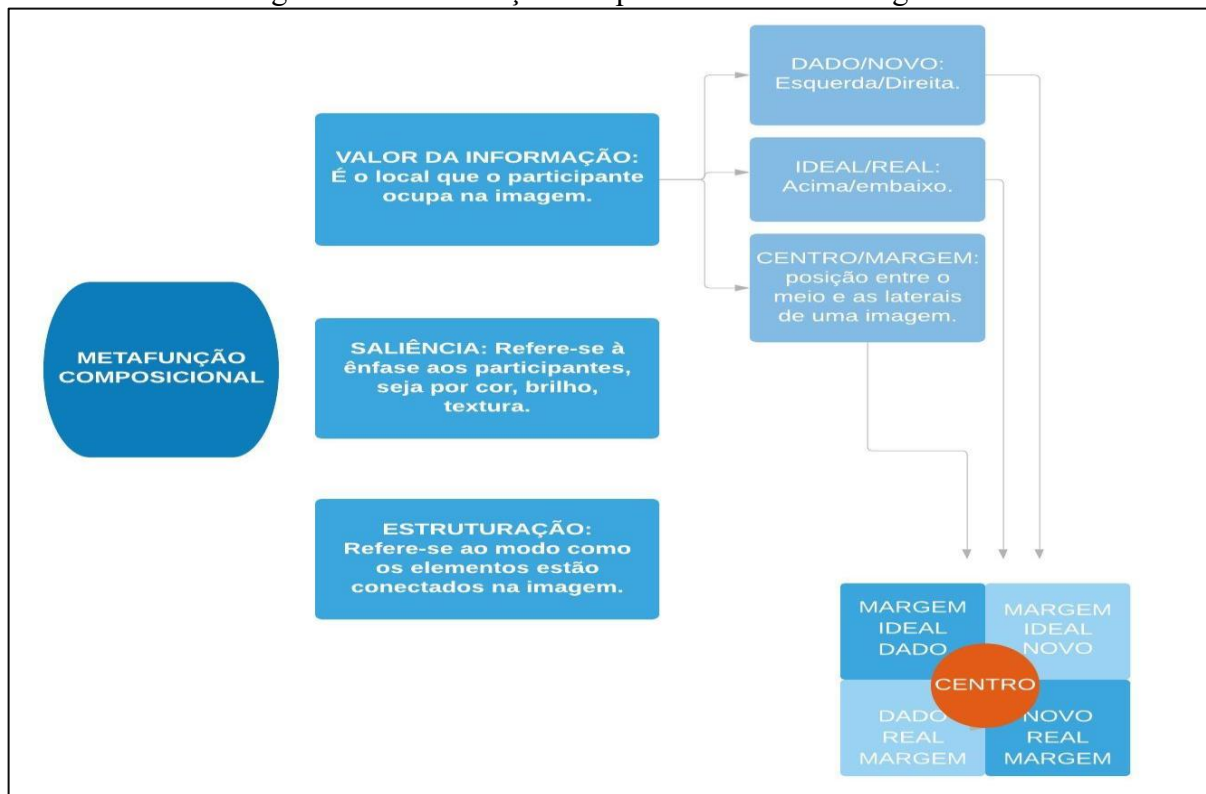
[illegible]

METAFUNÇÃO COMPOSICIONAL

VALOR DA INFORMAÇÃO: É o local que o participante ocupa na imagem.

SALIÊNCIA: Refere-se à ênfase aos participantes, seja por cor, brilho, textura.

ESTRUTURAÇÃO: Refere-se ao modo como os elementos estão conectados na imagem.

DADO/NOVO: Esquerda/Direita.

IDEAL/REAL: Acima/embaixo.

CENTRO/MARGEM: posição entre o meio e as laterais de uma imagem.

MARGEM IDEAL DADO

MARGEM IDEAL NOVO

CENTRO

DADO REAL MARGEM

NOVO REAL MARGEM